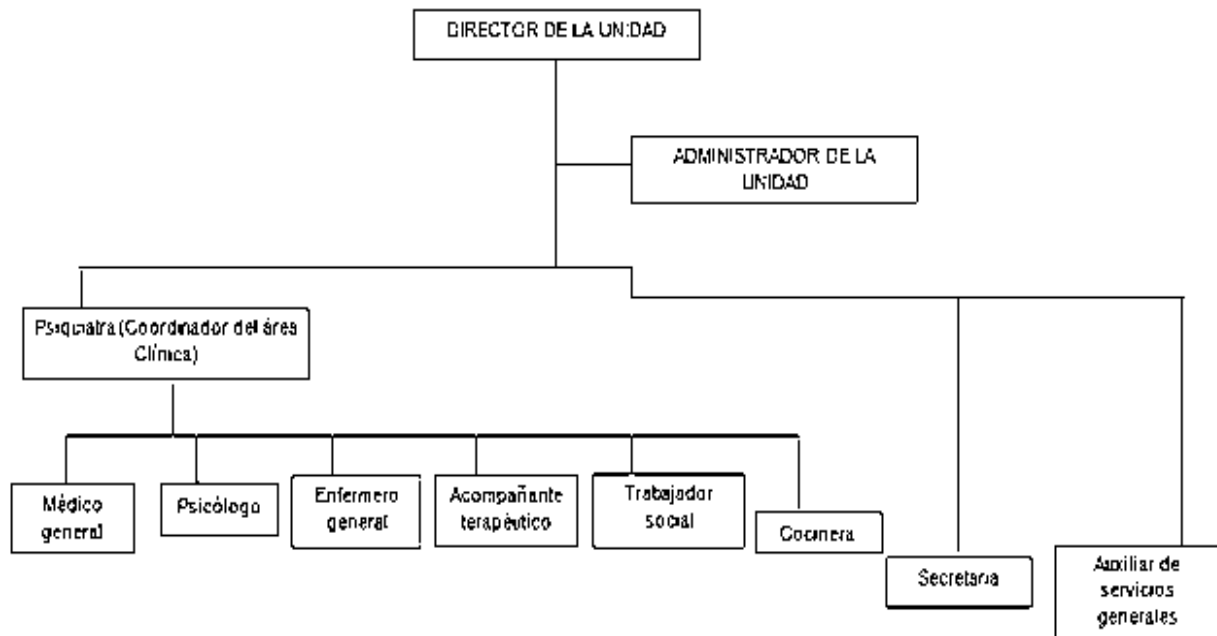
DIRECTOR DE LA UNIDAD

ADMINISTRADOR DE LA UNIDAD

Psiquiatra (Coordinador del área Clínica)

Médico general

Psicólogo

Enfermero general

Acompañante terapéutico

Trabajador social

Cocinera

Secretaria

Auxiliar de servicios generales